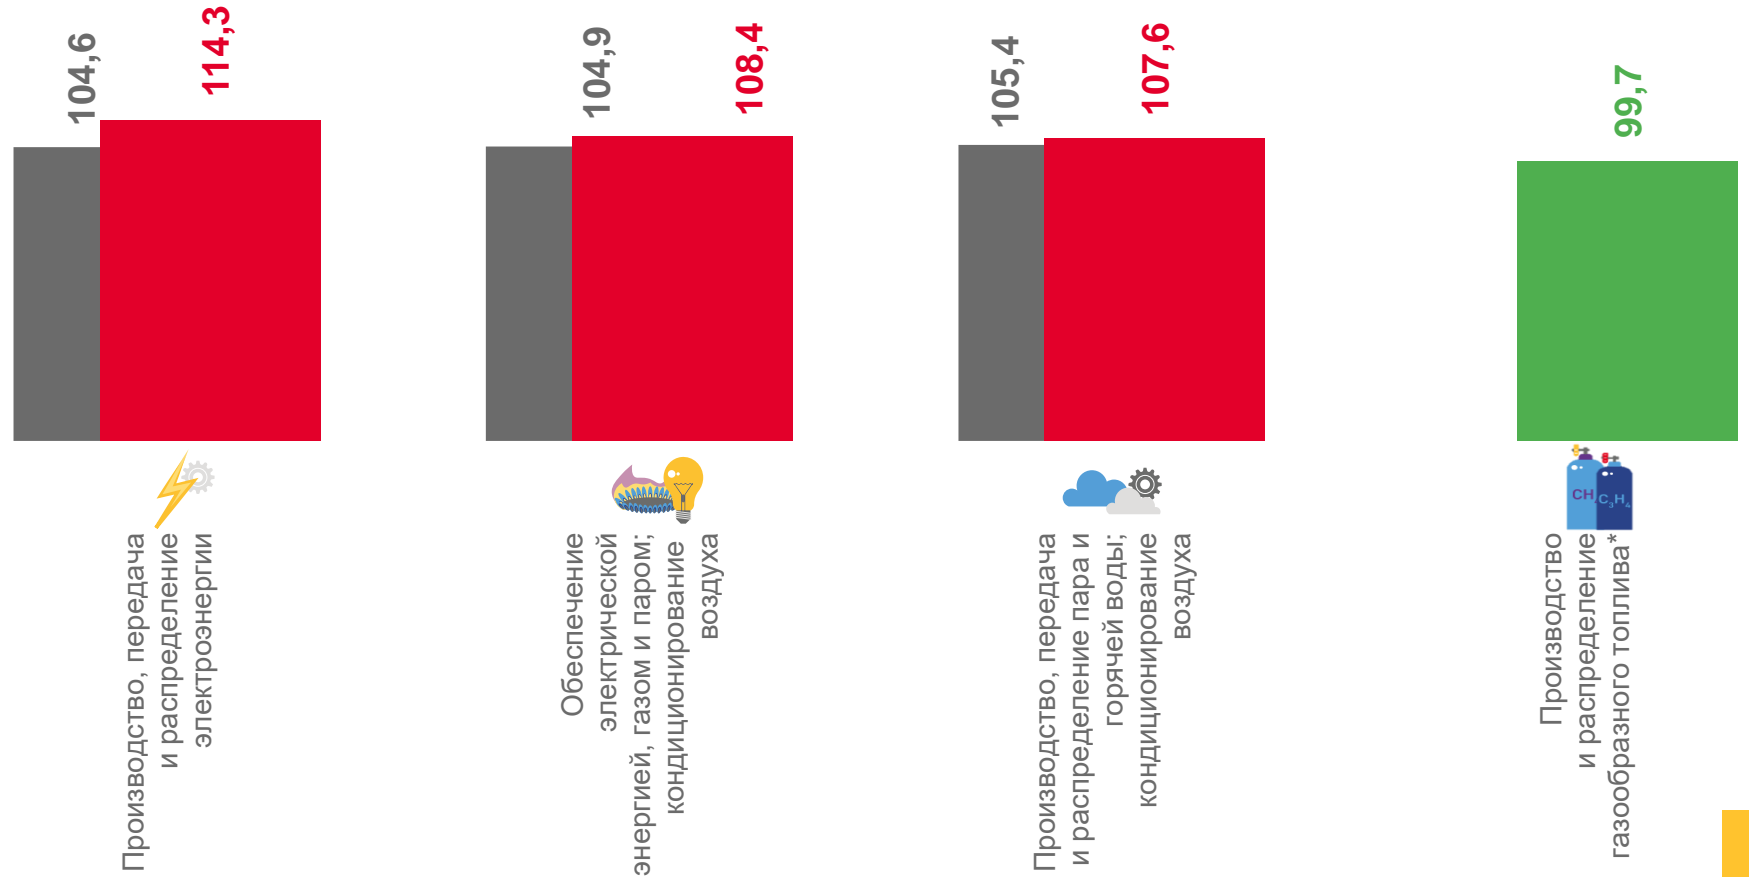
104,6
114,3
Производство, передача и распределение электроэнергии

104,9
108,4
Обеспечение электрической энергией, газом и паром; кондиционирование воздуха

105,4
107,6
Производство, передача и распределение пара и горячей воды; кондиционирование воздуха

99,7
CH
$C_3H_8$
Производство и распределение газообразного топлива*